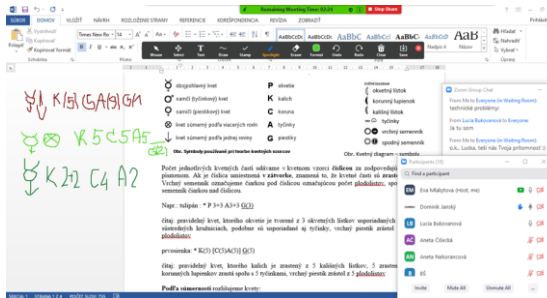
SÚBOR DOMOV VLOŽIŤ NÁVRH ROZLOŽENIE STRANY REFERENCIE KOREŠPONDENCIA REVÍZIA ZOBRAZIŤ

Remaining Meeting Time: 02:24 Stop Share

Prihlásiť

Vystrihnúť Kopírovať Kopírovať formát Prilepiť Schránka Times New Ro 14 Písmo

AaBbCcDc AaBbCcDc AaBbC AaBbCc AaBbCcDc AaBbCcD AaBbCcD AaB Nadpis 4 Názov

Nájsť Nahradiť Vybrať Úpravy

Mouse Select Text Draw Stamp Spotlight Eraser Format Undo Redo Clear Save

♀ K(5)C(5)A(∞)G(1)

⚥ K5C5A5 G̲

⚥ K2+2 C4 A2

obojpohlavný kvet
samčí (tyčinkový) kvet
samičí (piestikový) kvet
kvet súmerný podľa viacerých rovín
kvet súmerný podľa jednej roviny

P okvetie
K kalich
C koruna
A tyčinky
G piestiky

okvetný lístok
korunný lupienok
kališný lístok
tyčinky
vrchný semenník
spodný semenník

Obr. Symboly používané pri tvorbe kvetných vzorcov

Obr. Kvetný diagram - symbolic

Počet jednotlivých kvetných častí udávame v kvetnom vzorci číslicou za zodpovedajúcim písmenom. Ak je číslica umiestnená v zátvorke, znamená to, že kvetné časti sú zrastené. Vrchný semenník označujeme čiarkou pod číslicou označujúcou počet plodolistov, spodný semenník čiarkou nad číslicou.

Napr.: tulipán: * P 3+3 A3+3 G(3)

čítaj: pravidelný kvet, ktorého okvetie je tvorené z 3 okvetných lístkov usporiadaných v 2 kruhoch, ... plodolistov.

prvosienka: * K(5) [C(5)A(5)] G(5)

čítaj: pravidelný kvet, ktorého kalich je zrastený z 5 kališných lístkov; 5 zrastených korunných lupienkov zrastú spolu s 5 tyčinkami, vrchný piestik zrastie z 5 plodolistov.

Podľa súmernosti rozlišujeme kvety:

Zoom Group Chat
From Me to Everyone (in Waiting Room):
technické problémy
From Lucia Bokrošová to Everyone:
Je to som
From Me to Everyone (in Waiting Room):
ok.. Lucka, tieto nás Tvoja prítomnosť :)

Participants (9)
Find a participant
EM Eva Malatyina (Host, me)
DJ Dominik Jarský
LB Lucia Bokrošová
AC Aneta Čileráá
AN Aneta Nekoranová
A Aneta
A4 A4
Invite Mute All Unmute All

STRANA 1 Z 4 POČET SLOV: 726 SLOVENČINA